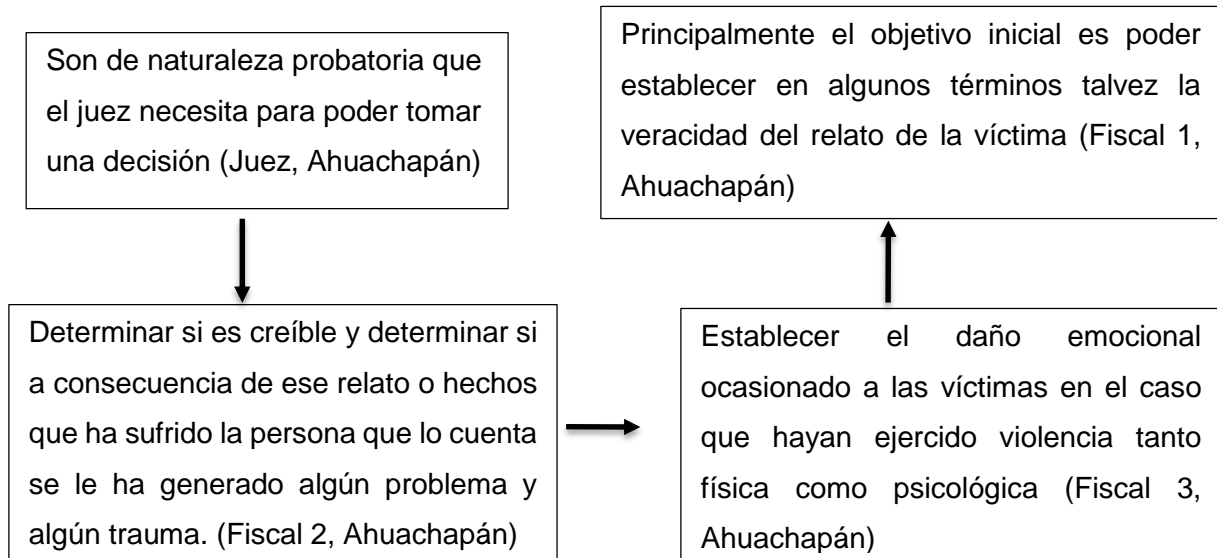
Son de naturaleza probatoria que el juez necesita para poder tomar una decisión (Juez, Ahuachapán)

Determinar si es creíble y determinar si a consecuencia de ese relato o hechos que ha sufrido la persona que lo cuenta se le ha generado algún problema y algún trauma. (Fiscal 2, Ahuachapán)

Establecer el daño emocional ocasionado a las víctimas en el caso que hayan ejercido violencia tanto física como psicológica (Fiscal 3, Ahuachapán)

Principalmente el objetivo inicial es poder establecer en algunos términos talvez la veracidad del relato de la víctima (Fiscal 1, Ahuachapán)